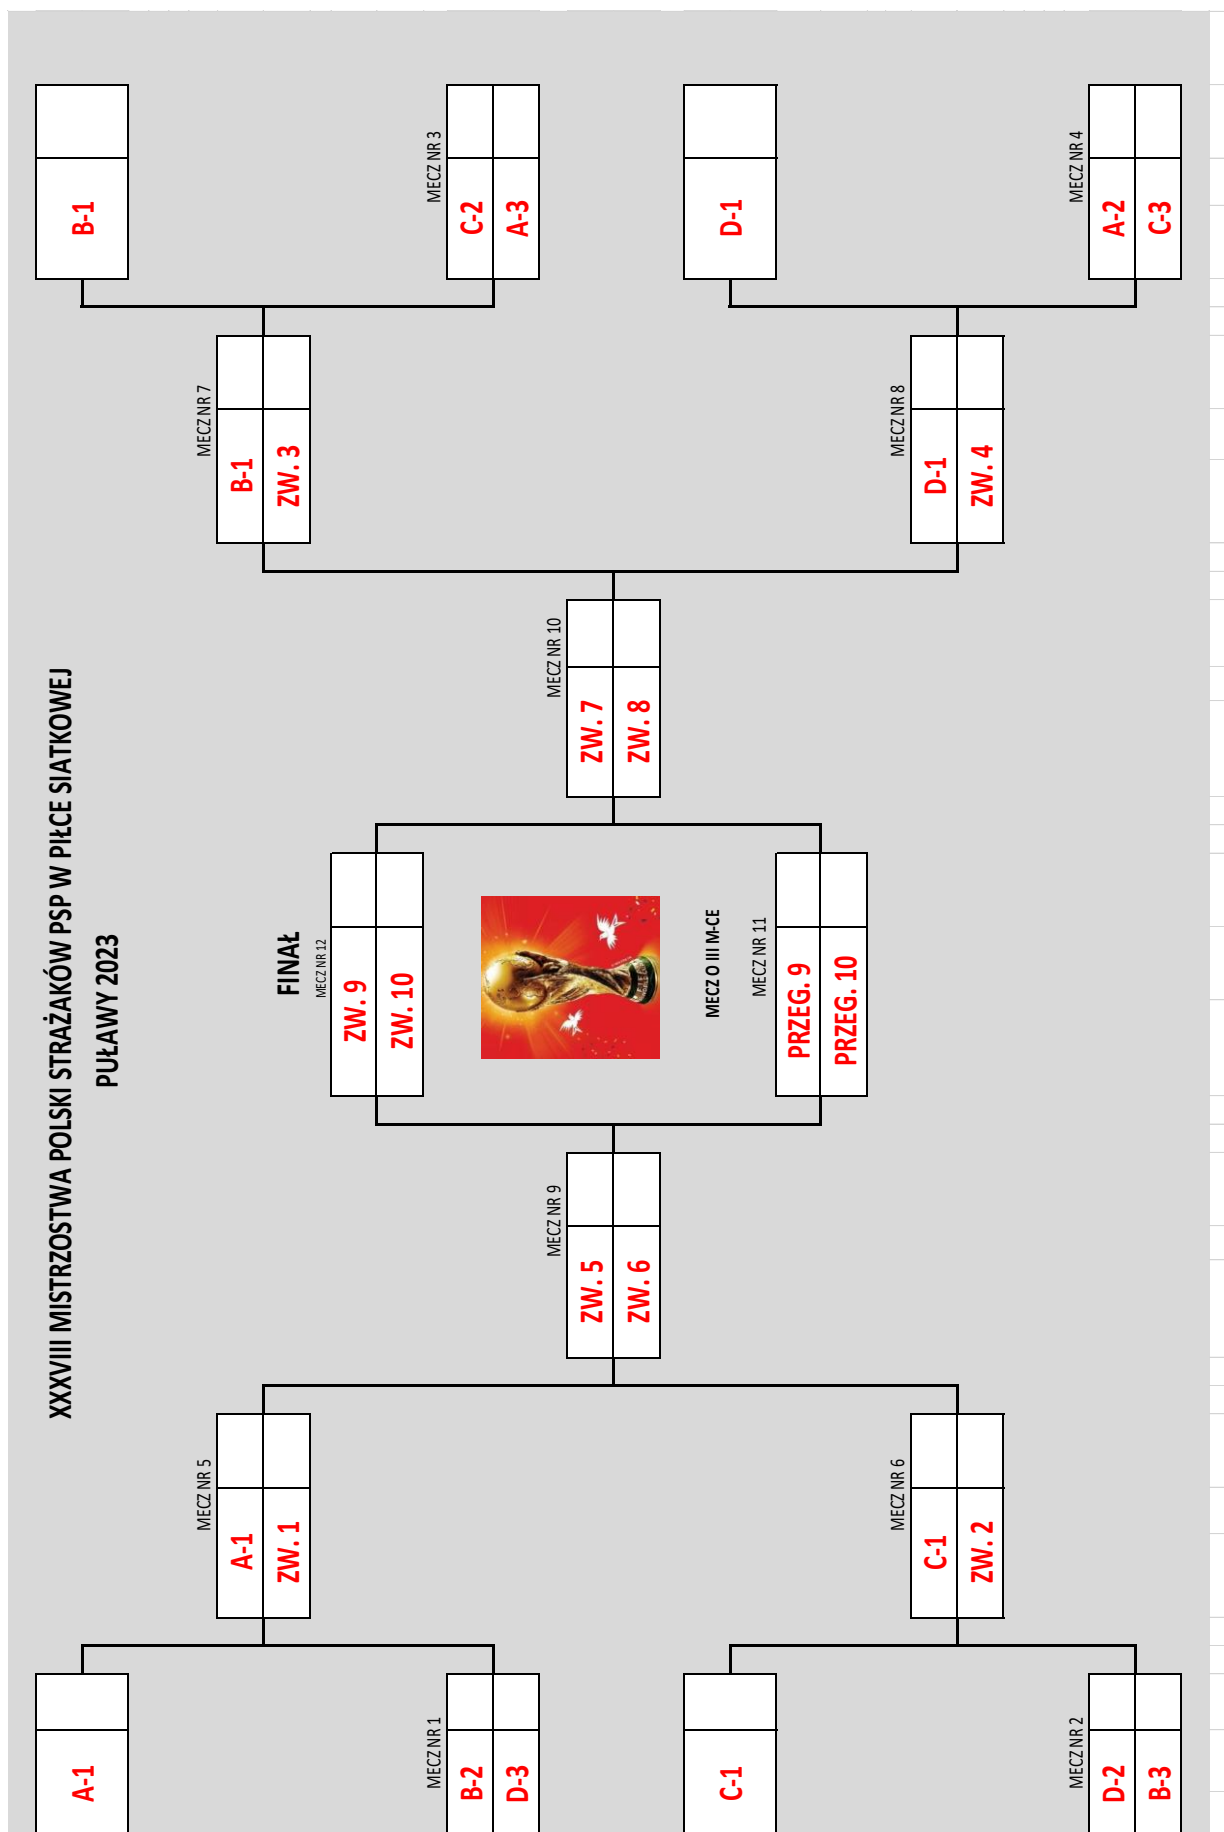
XXXVIII MISTRZOSTWA POLSKI STRAŻAKÓW PSP W PIŁCE SIATKOWEJ
PUŁAWY 2023

B-1

MECZ NR 3
C-2
A-3

D-1

MECZ NR 4
A-2
C-3

MECZ NR 7
B-1
ZW. 3

MECZ NR 8
D-1
ZW. 4

MECZ NR 10
ZW. 7
ZW. 8

FINAŁ
MECZ NR 12
ZW. 9
ZW. 10

MECZ O III M-CE
MECZ NR 11
PRZEG. 9
PRZEG. 10

MECZ NR 9
ZW. 5
ZW. 6

MECZ NR 5
A-1
ZW. 1

MECZ NR 6
C-1
ZW. 2

A-1

MECZ NR 1
B-2
D-3

C-1

MECZ NR 2
D-2
B-3